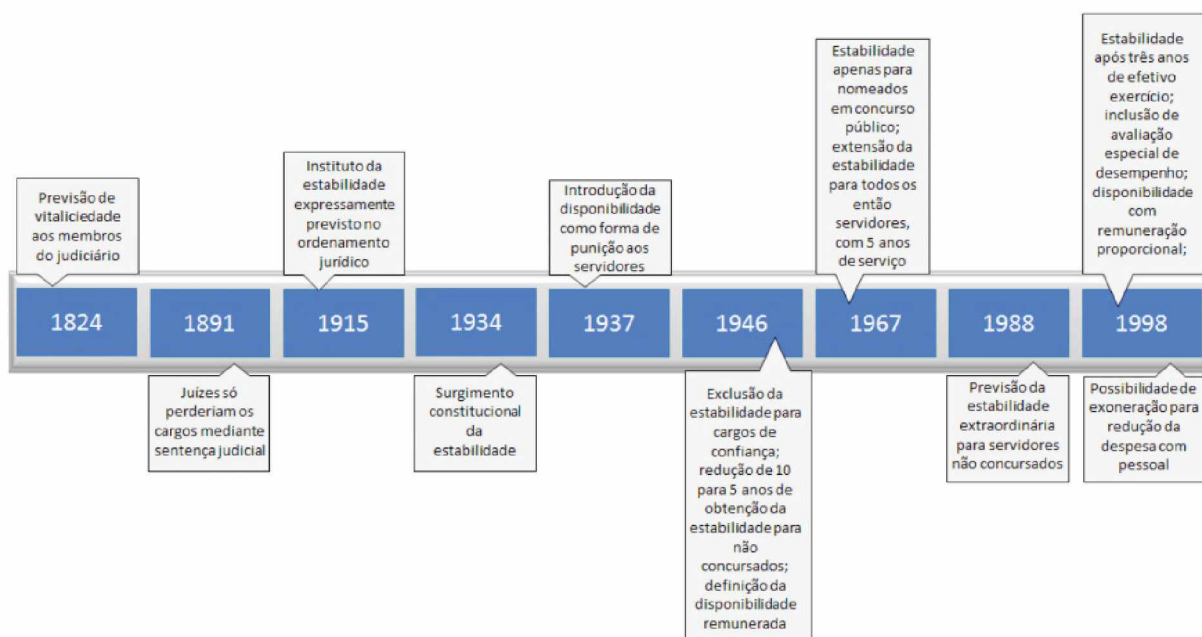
Previsão de vitaliciedade aos membros do judiciário

1824

1891

Juízes só perderiam os cargos mediante sentença judicial

Instituto da estabilidade expressamente previsto no ordenamento jurídico

1915

1934

Surgimento constitucional da estabilidade

Introdução da disponibilidade como forma de punição aos servidores

1937

1946

Exclusão da estabilidade para cargos de confiança; redução de 10 para 5 anos de obtenção da estabilidade para não concursados; definição da disponibilidade remunerada

Estabilidade apenas para nomeados em concurso público; extensão da estabilidade para todos os então servidores, com 5 anos de serviço

1967

1988

Previsão da estabilidade extraordinária para servidores não concursados

Estabilidade após três anos de efetivo exercício; inclusão de avaliação especial de desempenho; disponibilidade com remuneração proporcional;

1998

Possibilidade de exoneração para redução da despesa com pessoal